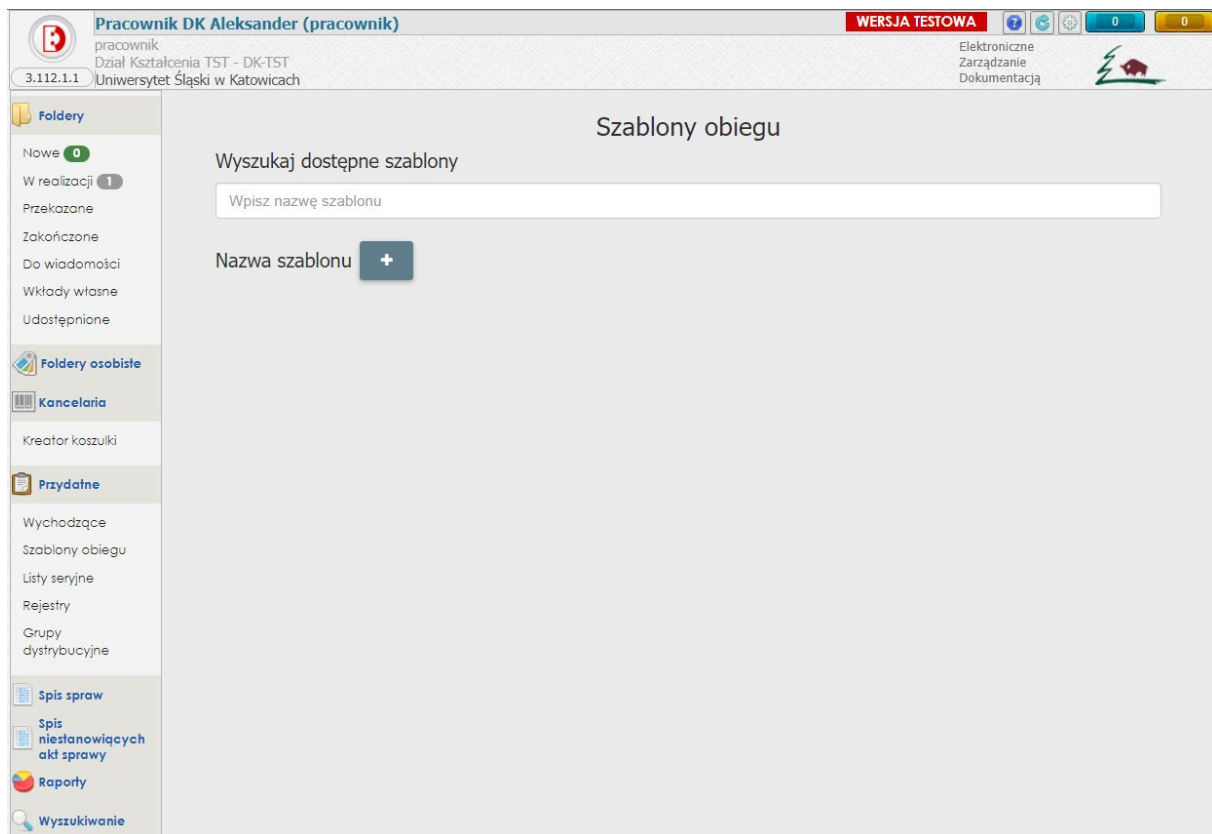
Pracownik DK Aleksander (pracownik)
pracownik
Dział Kształcenia TST - DK-TST
3.112.1.1 Uniwersytet Śląski w Katowicach

WERSJA TESTOWA ? 0 0

Elektroniczne
Zarządzanie
Dokumentacją

Foldery
Nowe 0
W realizacji 1
Przekazane
Zakończone
Do wiadomości
Wkłady własne
Udostępnione
Foldery osobiste
Kancelaria
Kreator koszulki
Przydatne
Wychodzące
Szablony obiegu
Listy seryjne
Rejestry
Grupy dystrybucyjne
Spis spraw
Spis niestanowiących akt sprawy
Raporty
Wyszukiwanie

Szablony obiegu

Wyszukaj dostępne szablony

Wpisz nazwę szablonu

Nazwa szablonu +